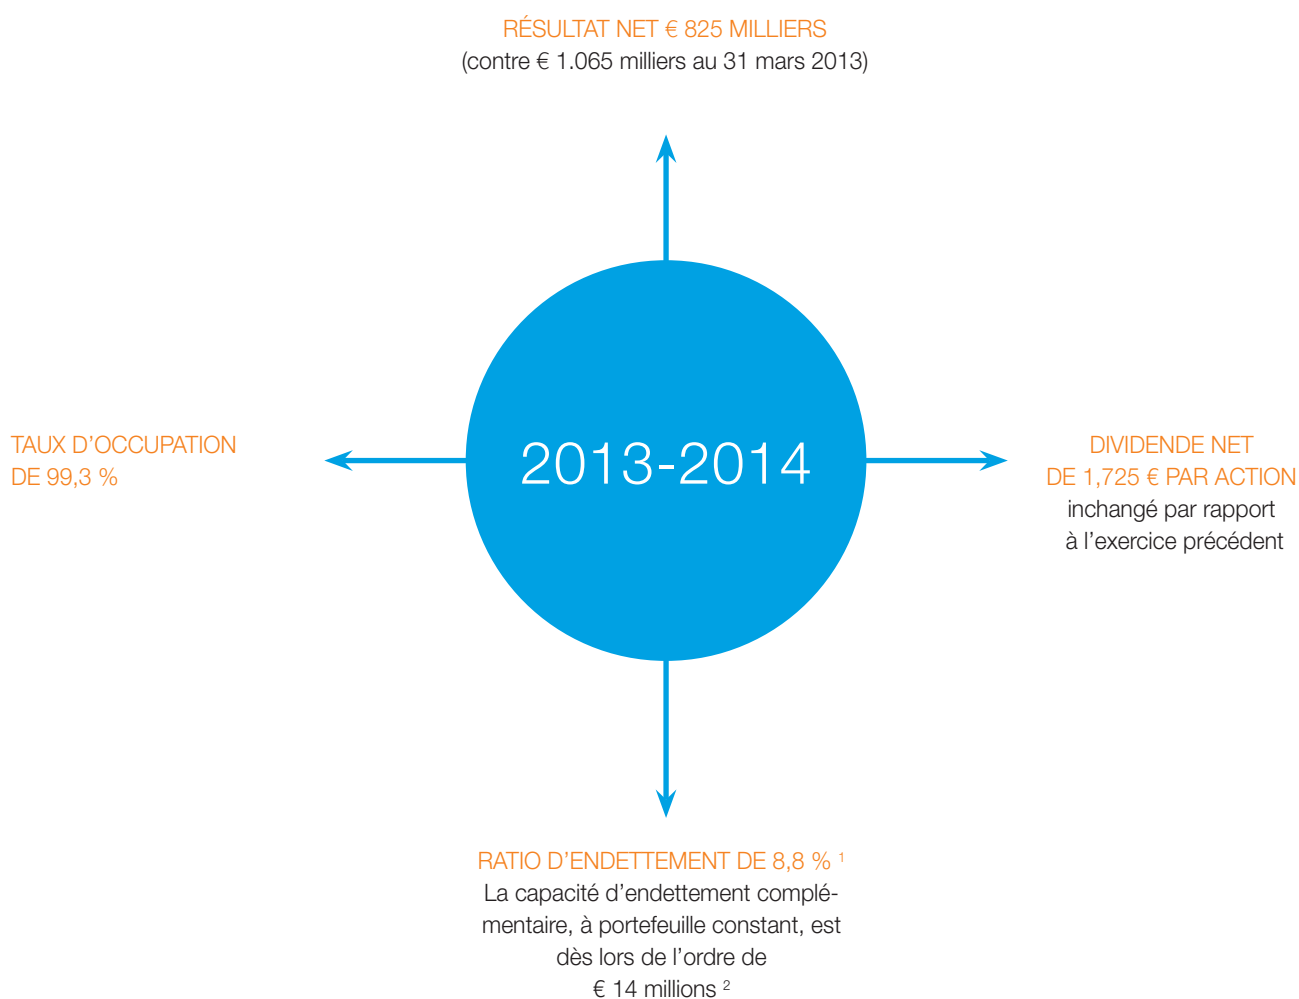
RÉSULTAT NET € 825 MILLIERS
(contre € 1.065 milliers au 31 mars 2013)

TAUX D'OCCUPATION
DE 99,3 %

2013-2014

DIVIDENDE NET
DE 1,725 € PAR ACTION
inchangé par rapport
à l'exercice précédent

RATIO D'ENDETTEMENT DE 8,8 % $^1$
La capacité d'endettement complémentaire, à portefeuille constant, est dès lors de l'ordre de € 14 millions $^2$